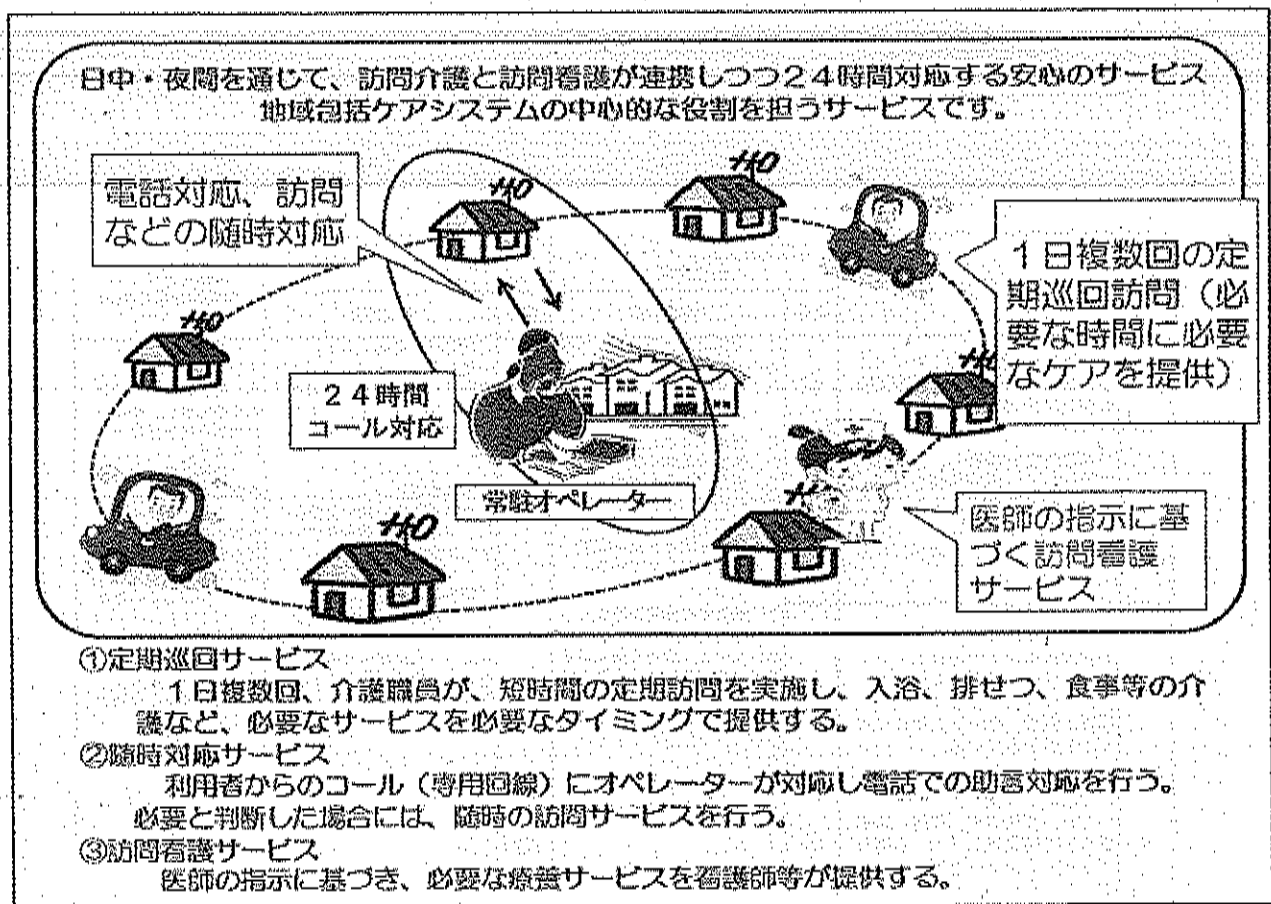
日中・夜間を通じて、訪問介護と訪問看護が連携しつつ２４時間対応する安心のサービス
地域包括ケアシステムの中心的な役割を担うサービスです。

電話対応、訪問などの随時対応

１日複数回の定期巡回訪問（必要な時間に必要なケアを提供）

２４時間コール対応

常駐オペレーター

医師の指示に基づく訪問看護サービス

①定期巡回サービス
１日複数回、介護職員が、短時間の定期訪問を実施し、入浴、排せつ、食事等の介護など、必要なサービスを必要なタイミングで提供する。
②随時対応サービス
利用者からのコール（専用回線）にオペレーターが対応し電話での助言対応を行う。必要と判断した場合には、随時の訪問サービスを行う。
③訪問看護サービス
医師の指示に基づき、必要な療養サービスを看護師等が提供する。